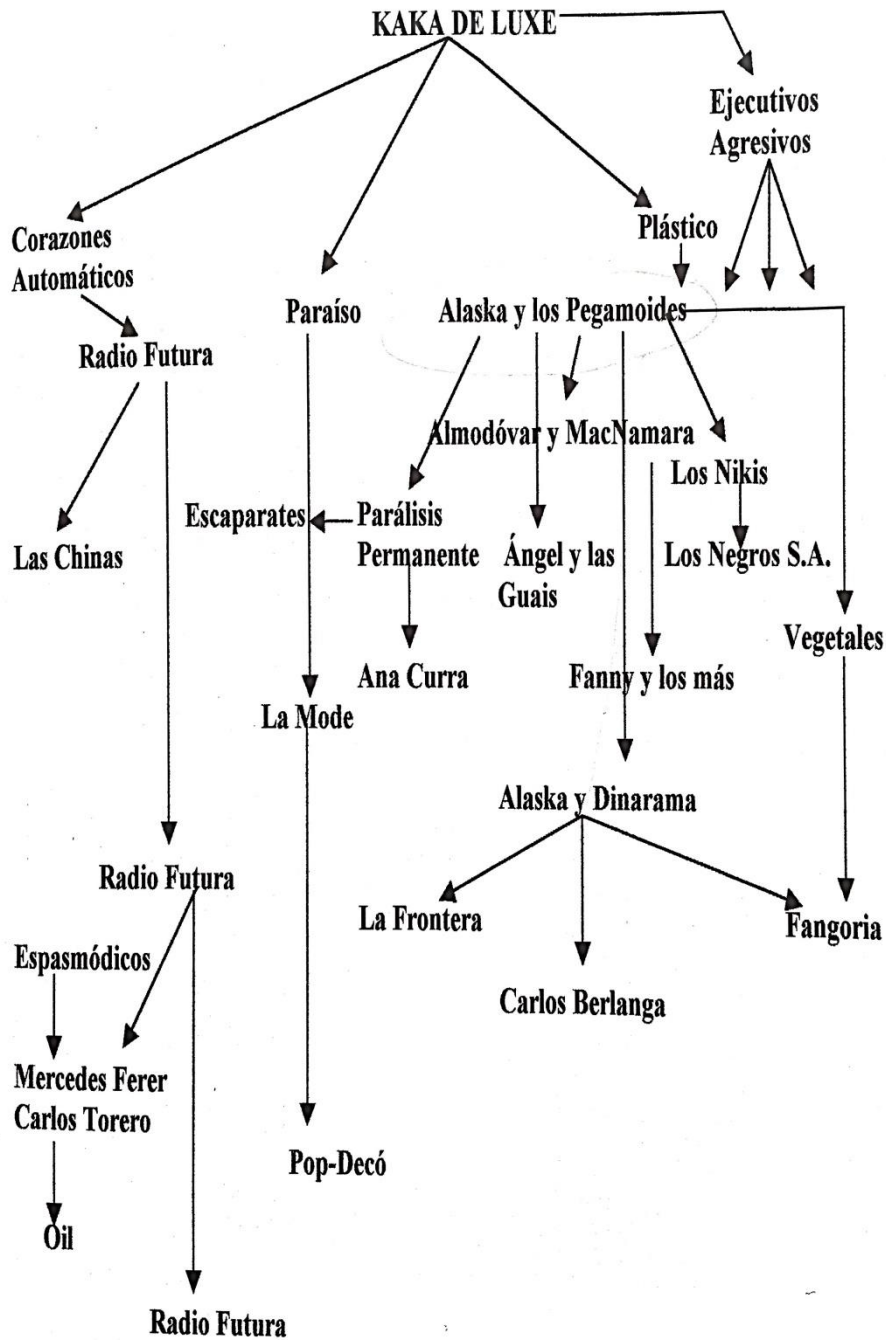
KAKA DE LUXE

Ejecutivos Agresivos

Corazones Automáticos

Paraíso

Plástico

Alaska y los Pegamoides

Radio Futura

Almodóvar y MacNamara

Los Nikis

Escaparates

Parálisis Permanente

Las Chinas

Ángel y las Guais

Los Negros S.A.

Vegetales

Ana Curra

Fanny y los más

La Mode

Alaska y Dinarama

Radio Futura

La Frontera

Fangoria

Espasmódicos

Carlos Berlanga

Mercedes Ferer
Carlos Torero

Pop-Decó

Oil

Radio Futura